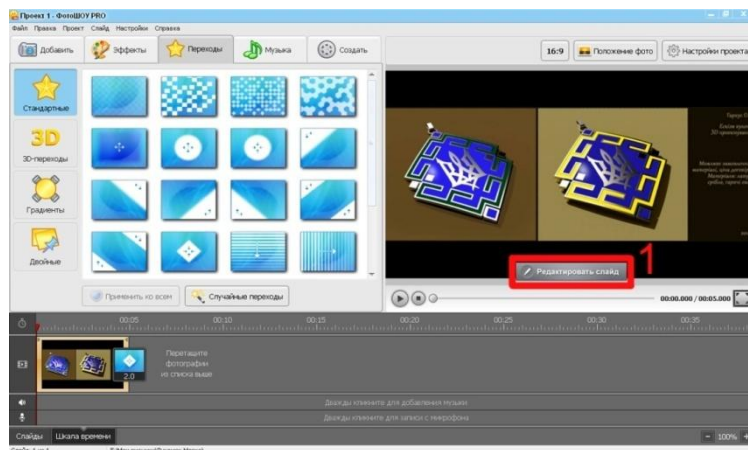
Проект 1 - ФотоШОУ PRO
Файл Правка Проект Слайд Настройки Справка
Добавить Эффекты Переходы Музыка Создать
16:9 Положение фото Настройки проекта
Стандартные
3D
3D-переходы
Градиенты
Двойные
Применить ко всем Случайные переходы
Редактировать слайд
1
00:00.000 / 00:05.000
00:05 00:10 00:15 00:20 00:25 00:30 00:35
2.0
Перетащите фотографии из списка выше
Дважды кликните для добавления музыки
Дважды кликните для записи с микрофона
Слайды Шкала времени
100%